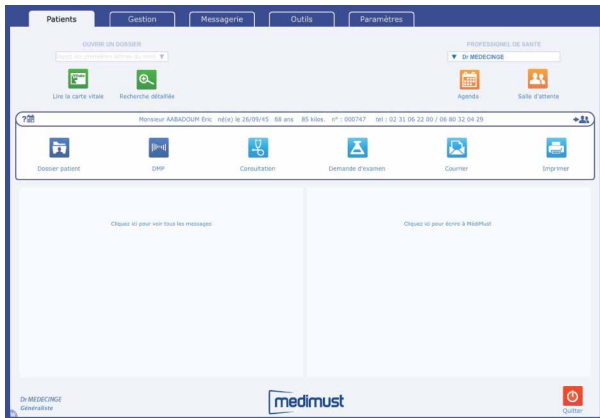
Patients | Gestion | Messagerie | Outils | Paramètres

OUVRIR UN DOSSIER

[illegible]

Lire la carte vitale

Recherche détaillée

PROFESSIONNEL DE SANTE

Dr MEDECINGE

Agenda

Salle d'attente

Monsieur AABADOUM Eric né(e) le 26/09/45 68 ans 85 kilos. n° : 000747 tel : 02 31 06 22 00 / 06 80 32 04 29

Dossier patient

DMP

Consultation

Demande d'examen

Courrier

Imprimer

Cliquez ici pour voir tous les messages

Cliquez ici pour écrire à MédiMust

Dr MEDECINGE
Généraliste

medimust

Quitter